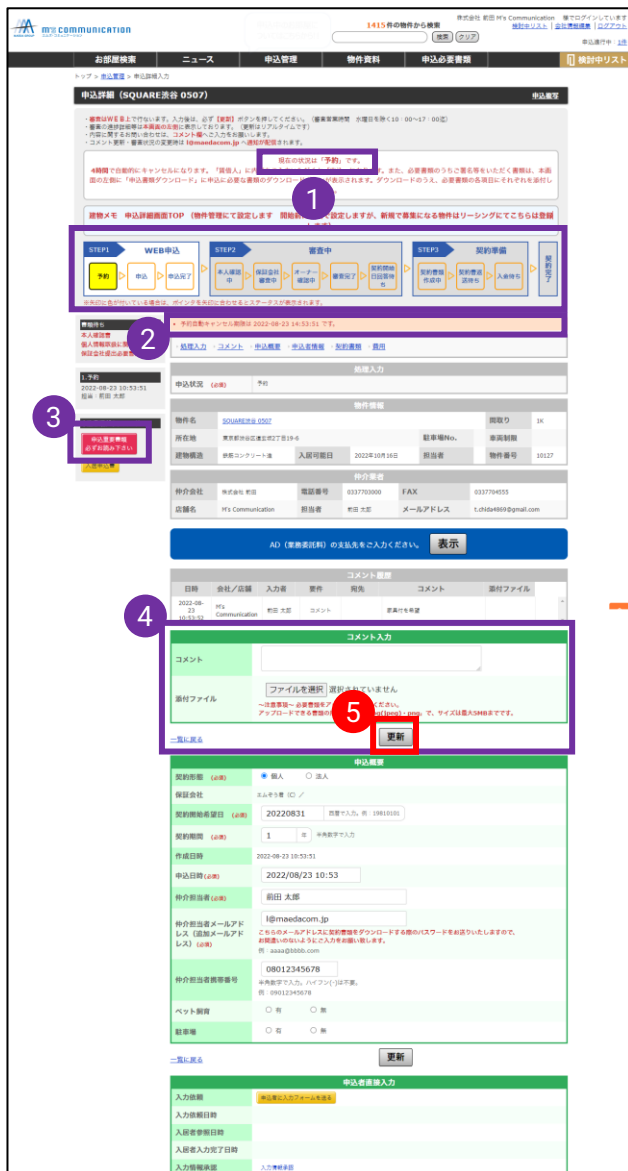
M's COMMUNICATION

1415件の物件から検索

検索 クリア

株式会社 前田 M's Communication 様でログインしています
検討中リスト | 会社情報編集 | ログアウト

申込進行中：1件

お部屋検索 | ニュース | 申込管理 | 物件資料 | 申込必要書類 | 検討中リスト

トップ > 申込管理 > 申込詳細入力

申込詳細（SQUARE渋谷 0507）

申込履歴

・審査はWEB上で行ないます。入力後は、必ず【更新】ボタンを押してください。（審査営業時間 水曜日を除く10：00～17：00）
・審査の進捗詳細等は本画面の左側に表示されております。（更新はリアルタイムです）
・内容に関するお問い合わせは、コメント欄へご入力をお願いします。
・コメント更新・審査状況の変更時は l@maedacom.jp へ通知が配信されます。

現在の状況は「予約」です。

4時間で自動的にキャンセルになります。「賃借人」に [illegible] また、必要書類のうちご署名等をいただく書類は、本画面の左側に「申込書類ダウンロード」に申込に必要な書類のダウンロード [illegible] が表示されます。ダウンロードのうえ、必要書類の各項目にそれぞれを送付し

建物メモ　申込詳細画面TOP（物件管理にて設定します　開始前 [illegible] に設定しますが、新規で募集になる物件はリーシングにてこちらは登録 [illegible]

1

STEP1 WEB申込
予約 申込 申込完了

STEP2 審査中
本人確認中 保証会社審査中 オーナー確認中 審査完了 契約開始日設置待ち

STEP3 契約準備
契約書類作成中 契約書類送付を 入金待ち

契約完了

※矢印に色が付いている場合は、ポインタを矢印に合わせるとステータスが表示されます。

2

・予約自動キャンセル期限は 2022-08-23 14:53:51 です。

書類待ち
本人確認書
個人情報承諾に関
保証会社提出必要書類

処理入力 ・コメント ・申込概要 ・申込者情報 ・契約書類 ・費用

1.予約
2022-08-23 10:53:51
担当：前田 太郎

3

申込書類書
必ずお読み下さい

入金申込

処理入力

申込状況 (必須) 予約

物件情報

| 物件名 | SQUARE渋谷 0507 | | | 間取り | 1K |
|---|---|---|---|---|---|
| 所在地 | 東京都渋谷区道玄坂2丁目19-6 | | 駐車場No. | 車両制限 | |
| 建物構造 | 鉄筋コンクリート造 | 入居可能日 | 2022年10月16日 | 担当者 | 物件番号 10127 |

仲介業者

| 仲介会社 | 株式会社 前田 | 電話番号 | 0337703000 | FAX | 0337704555 |
|---|---|---|---|---|---|
| 店舗名 | M's Communication | 担当者 | 前田 太郎 | メールアドレス | t.chida4869@gmail.com |

AD（業務委託料）の支払先をご入力ください。 表示

コメント履歴

| 日時 | 会社／店舗 | 入力者 | 要件 | 宛先 | コメント | 添付ファイル |
|---|---|---|---|---|---|---|
| 2022-08-23 10:53:51 | M's Communication | 前田 太郎 | コメント | | 家具付を希望 | |

4

コメント入力

コメント

添付ファイル ファイルを選択 選択されていません
~注意事項~ 必要書類をア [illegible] ください。
アップロードできる書類の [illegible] (ipeg), png、で、サイズは最大5MBまでです。

5

一覧に戻る

更新

申込概要

契約形態 (必須) ● 個人 ○ 法人
保証会社 ホムそう音（C）／
契約開始希望日 (必須) 20220831 西暦で入力。例：19810101
契約期間 (必須) 1 年 半角数字で入力
作成日時 2022-08-23 10:53:51
申込日時 (必須) 2022/08/23 10:53
仲介担当者 (必須) 前田 太郎
仲介担当者メールアドレス（追加メールアドレス）(必須) l@maedacom.jp
こちらのメールアドレスに契約書類をダウンロードする際のパスワードをお送りいたしますので、お間違いのないようにご入力お願い致します。
例：aaaa@bbbb.com
仲介担当者携帯番号 08012345678
半角数字で入力。ハイフン(-)は不要。
例：09012345678
ペット飼育 ○ 有 ○ 無
駐車場 ○ 有 ○ 無

一覧に戻る

更新

申込者直接入力

入力依頼 申込者に入力フォームを送る
入力依頼日時
入居者参照日時
入居者入力完了日時
入力情報承認 入力情報承認